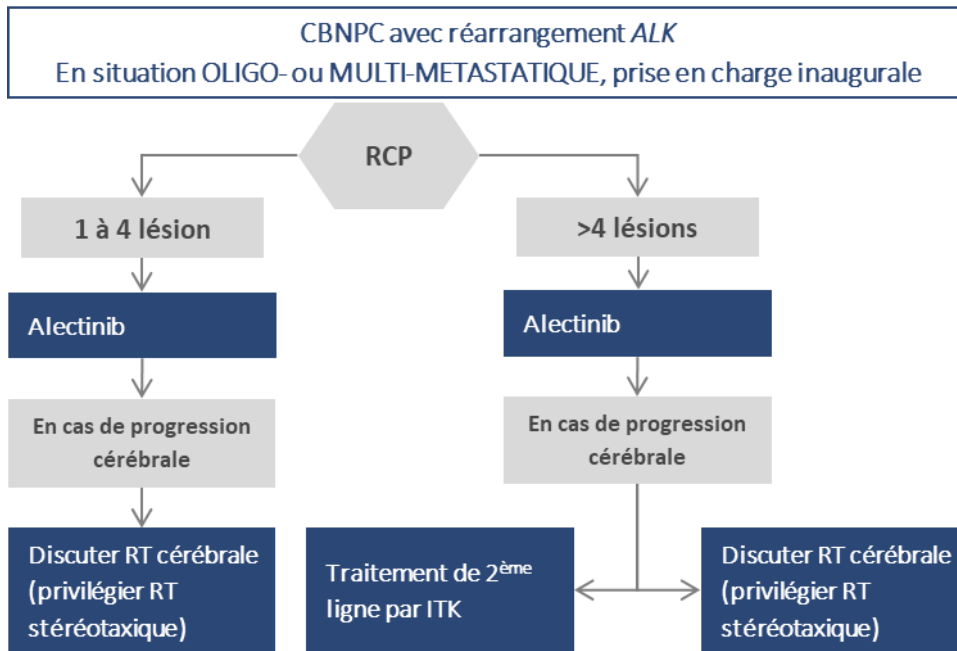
CBNPC avec réarrangement *ALK*
En situation OLIGO- ou MULTI-METASTATIQUE, prise en charge inaugurale

RCP

1 à 4 lésion

Alectinib

En cas de progression cérébrale

Discuter RT cérébrale (privilégier RT stéréotaxique)

>4 lésions

Alectinib

En cas de progression cérébrale

Traitement de 2$^{ème}$ ligne par ITK

Discuter RT cérébrale (privilégier RT stéréotaxique)